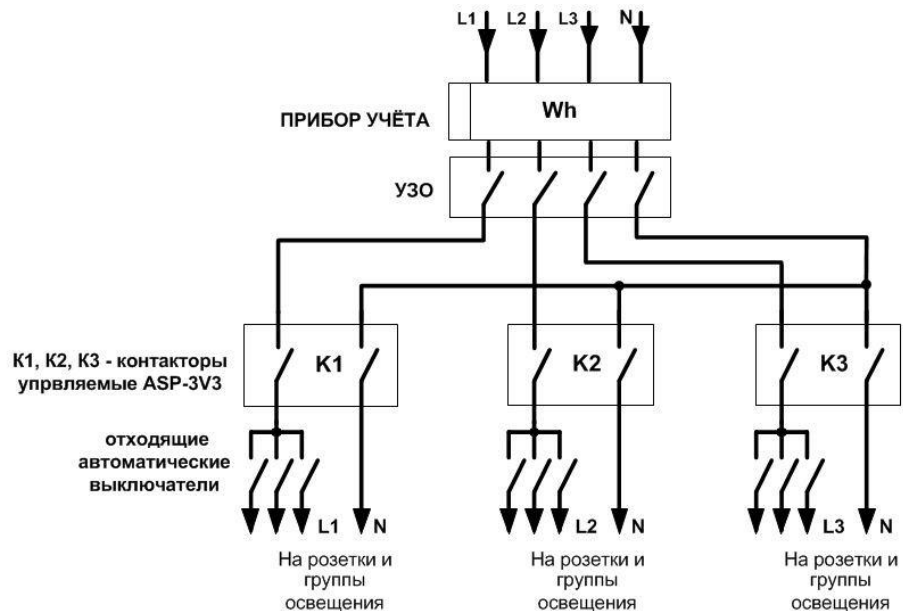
L1 L2 L3 N

ПРИБОР УЧЁТА

Wh

УЗО

К1, К2, К3 - контакторы упрвляемые ASP-3V3

K1

K2

K3

отходящие автоматические выключатели

L1 N

L2 N

L3 N

На розетки и группы освещения

На розетки и группы освещения

На розетки и группы освещения